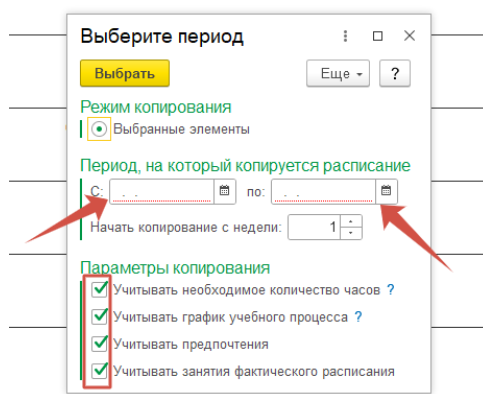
Выберите период

Выбрать

Еще ▾

?

Режим копирования

Выбранные элементы

Период, на который копируется расписание

С: . .

по: . .

Начать копирование с недели: 1

Параметры копирования

Учитывать необходимое количество часов ?

Учитывать график учебного процесса ?

Учитывать предпочтения

Учитывать занятия фактического расписания